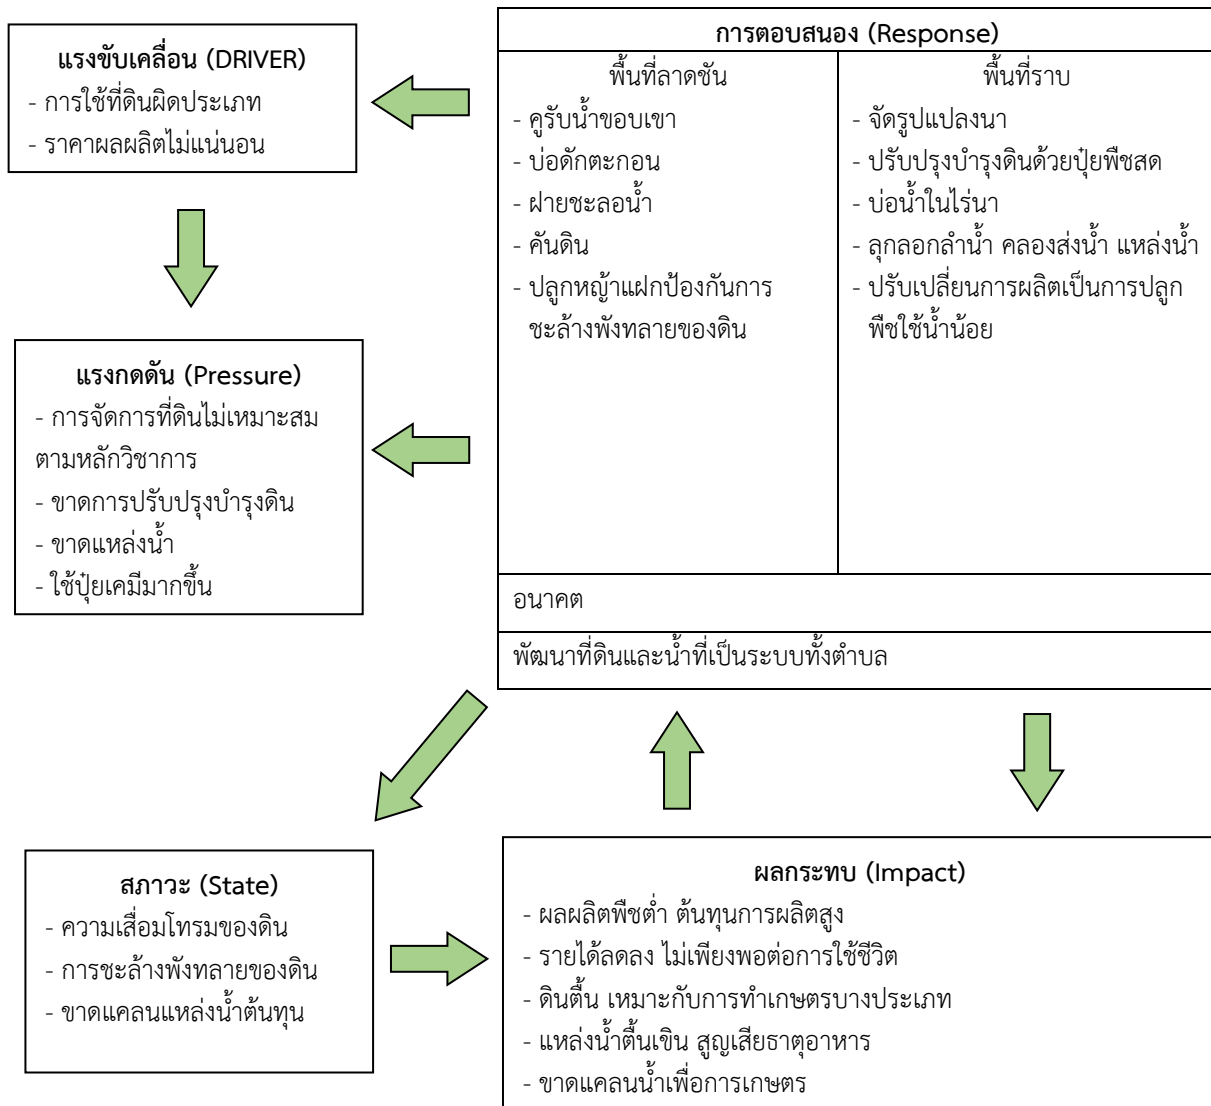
แรงขับเคลื่อน (DRIVER)
- การใช้ที่ดินผิดประเภท
- ราคาผลผลิตไม่แน่นอน

การตอบสนอง (Response)

พื้นที่ลาดชัน
- คูรับน้ำขอบเขา
- บ่อดักตะกอน
- ฝายชะลอน้ำ
- คันดิน
- ปลูกหญ้าแฝกป้องกันการชะล้างพังทลายของดิน

พื้นที่ราบ
- จัดรูปแปลงนา
- ปรับปรุงบำรุงดินด้วยปุ๋ยพืชสด
- บ่อน้ำในไร่นา
- ลุกลอกลำน้ำ คลองส่งน้ำ แหล่งน้ำ
- ปรับเปลี่ยนการผลิตเป็นการปลูกพืชใช้น้ำน้อย

อนาคต

พัฒนาที่ดินและน้ำที่เป็นระบบทั้งตำบล

แรงกดดัน (Pressure)
- การจัดการที่ดินไม่เหมาะสมตามหลักวิชาการ
- ขาดการปรับปรุงบำรุงดิน
- ขาดแหล่งน้ำ
- ใช้ปุ๋ยเคมีมากขึ้น

สภาวะ (State)
- ความเสื่อมโทรมของดิน
- การชะล้างพังทลายของดิน
- ขาดแคลนแหล่งน้ำต้นทุน

ผลกระทบ (Impact)
- ผลผลิตพืชต่ำ ต้นทุนการผลิตสูง
- รายได้ลดลง ไม่เพียงพอต่อการใช้ชีวิต
- ดินตื้น เหมาะกับการทำเกษตรบางประเภท
- แหล่งน้ำตื้นเขิน สูญเสียธาตุอาหาร
- ขาดแคลนน้ำเพื่อการเกษตร